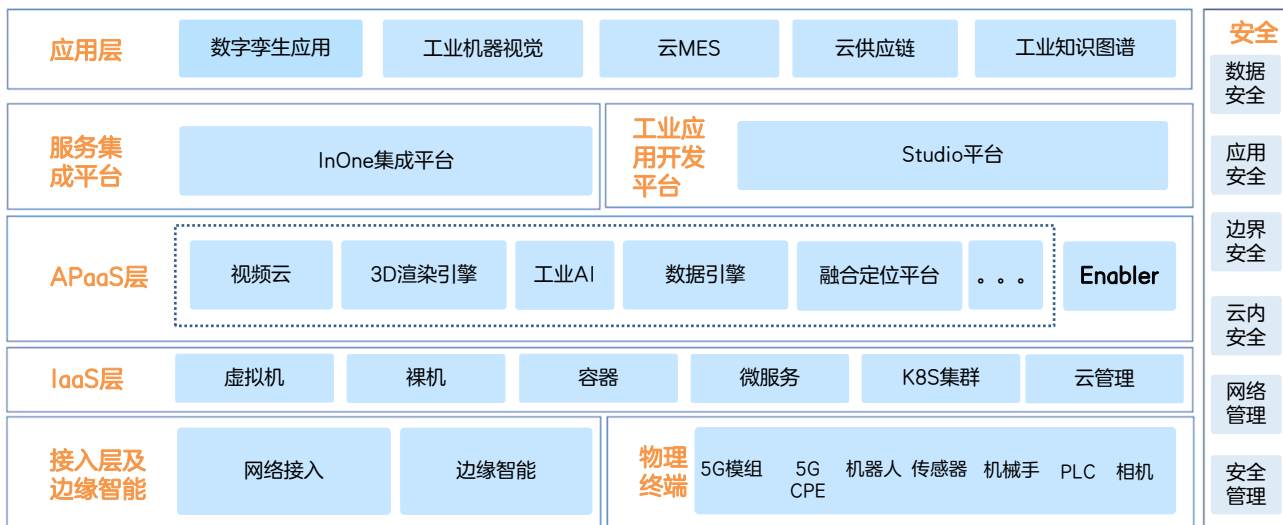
应用层
数字孪生应用
工业机器视觉
云MES
云供应链
工业知识图谱

服务集成平台
InOne集成平台
工业应用开发平台
Studio平台

APaaS层
视频云
3D渲染引擎
工业AI
数据引擎
融合定位平台
。。。
Enabler

IaaS层
虚拟机
裸机
容器
微服务
K8S集群
云管理

接入层及边缘智能
网络接入
边缘智能
物理终端
5G模组
5G CPE
机器人
传感器
机械手
PLC
相机

安全
数据安全
应用安全
边界安全
云内安全
网络管理
安全管理